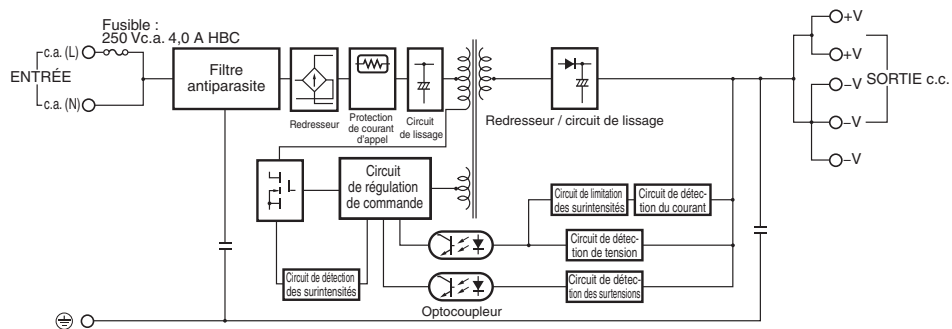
Fusible :
250 Vc.a. 4,0 A HBC

c.a. (L)
ENTRÉE
c.a. (N)

Filtre antiparasite

Redresseur

Protection de courant d'appel

Circuit de lissage

Redresseur / circuit de lissage

+V
+V
–V
–V
–V
SORTIE c.c.

Circuit de régulation de commande

Circuit de limitation des surintensités

Circuit de détection du courant

Circuit de détection de tension

Circuit de détection des surintensités

Circuit de détection des surtensions

Optocoupleur